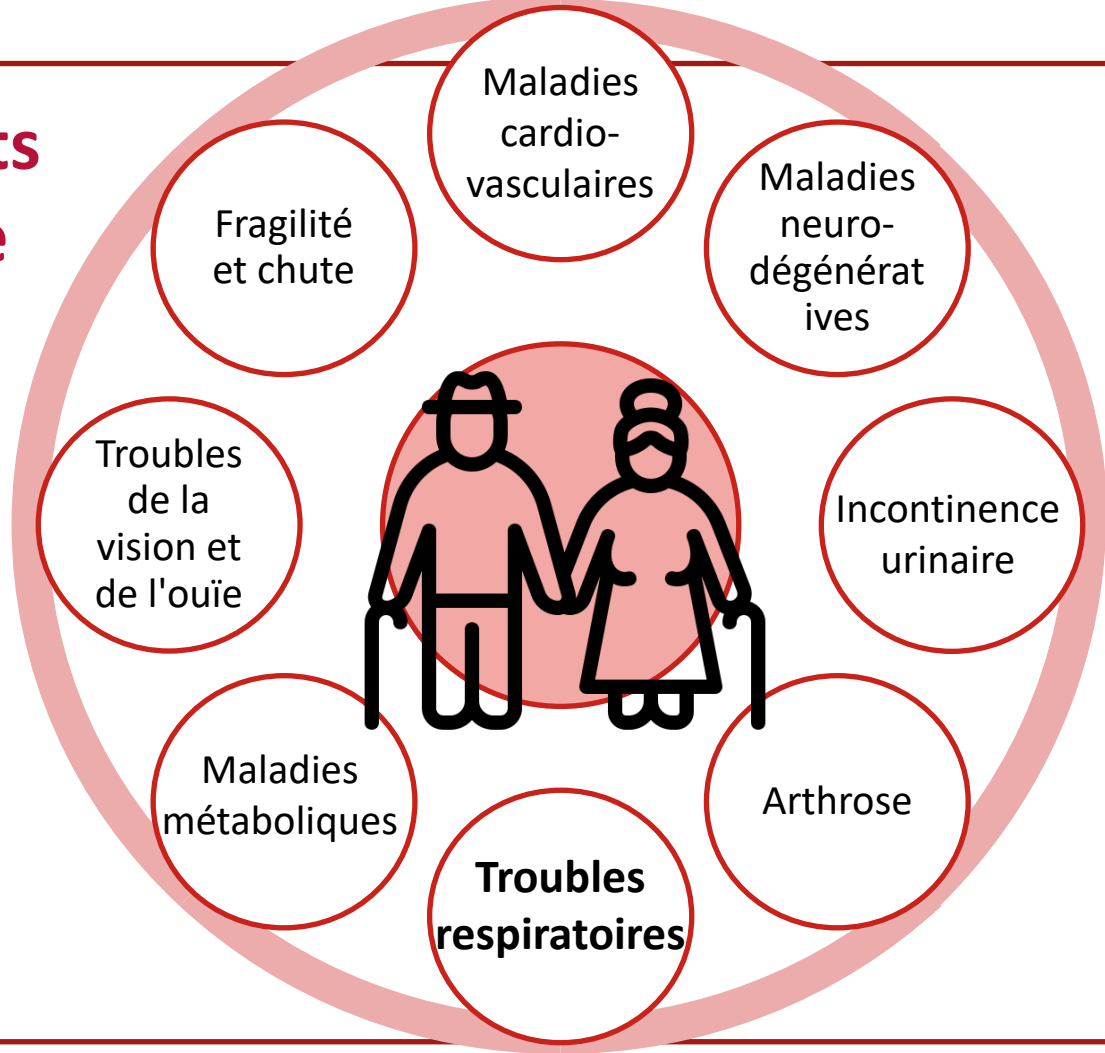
ts

e

Maladies cardio-vasculaires

Maladies neuro-dégénératives

Incontinence urinaire

Arthrose

**Troubles respiratoires**

Maladies métaboliques

Troubles de la vision et de l'ouïe

Fragilité et chute